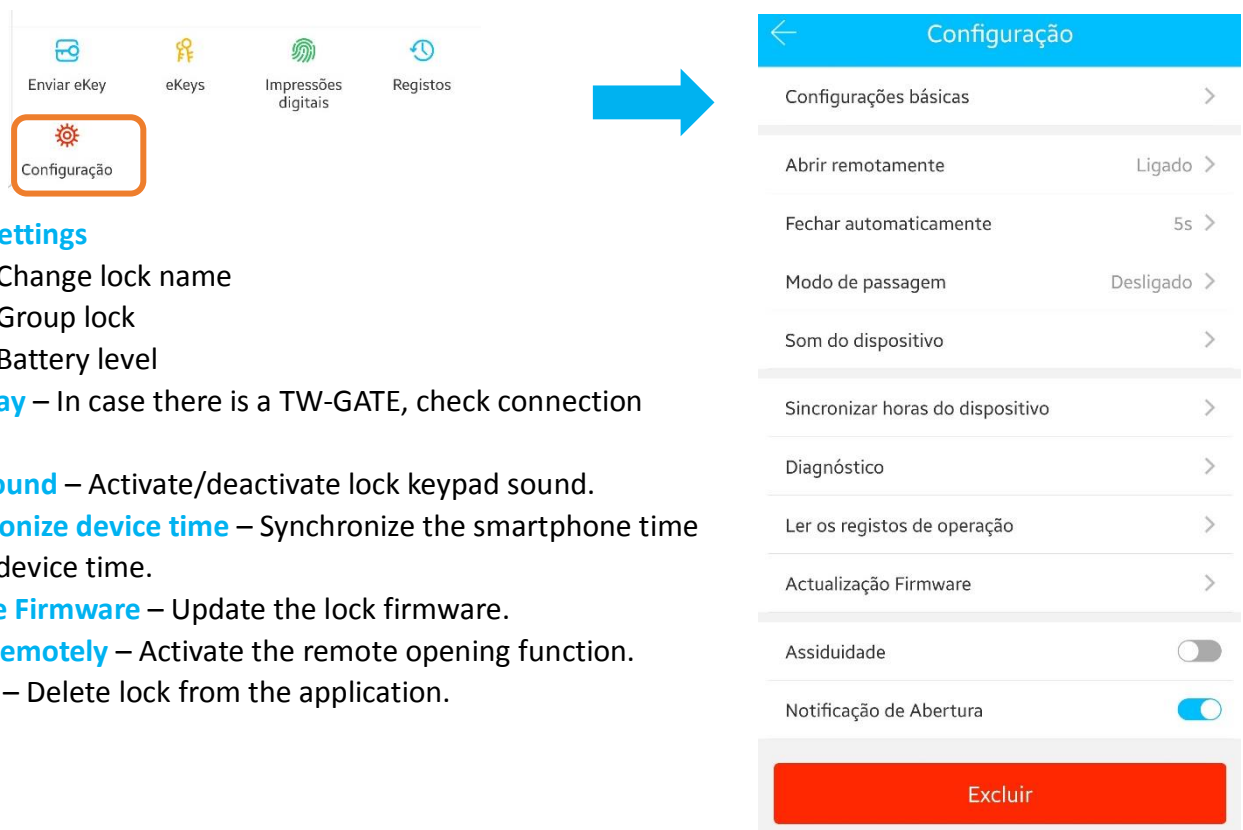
Enviar eKey
eKeys
Impressões digitais
Registos
Configuração

ettings
Change lock name
Group lock
Battery level
ay – In case there is a TW-GATE, check connection

ound – Activate/deactivate lock keypad sound.
onize device time – Synchronize the smartphone time device time.
e Firmware – Update the lock firmware.
emotely – Activate the remote opening function.
– Delete lock from the application.

Configuração
Configurações básicas
Abrir remotamente Ligado
Fechar automaticamente 5s
Modo de passagem Desligado
Som do dispositivo
Sincronizar horas do dispositivo
Diagnóstico
Ler os registos de operação
Actualização Firmware
Assiduidade
Notificação de Abertura
Excluir